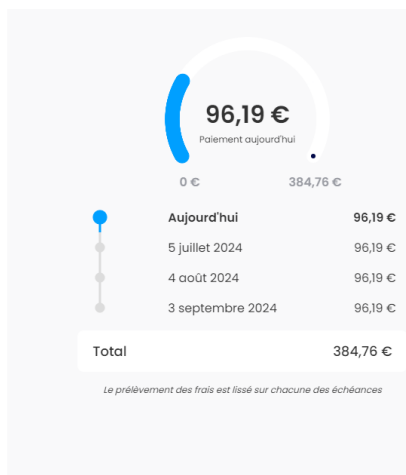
96,19 €
Paiement aujourd'hui

0 €
384,76 €

| | |
|---|---|
| Aujourd'hui | 96,19 € |
| 5 juillet 2024 | 96,19 € |
| 4 août 2024 | 96,19 € |
| 3 septembre 2024 | 96,19 € |

Total 384,76 €

Le prélèvement des frais est lissé sur chacune des échéances